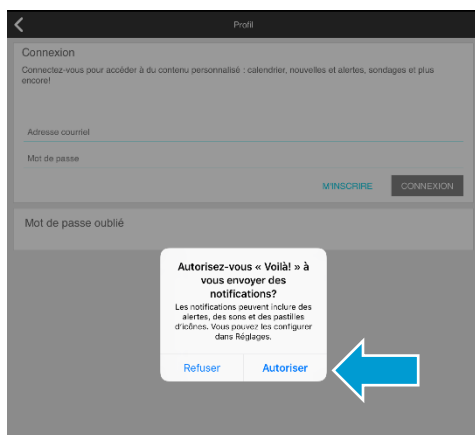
Profil

Connexion

Connectez-vous pour accéder à du contenu personnalisé : calendrier, nouvelles et alertes, sondages et plus encore!

Adresse courriel

Mot de passe

M'INSCRIRE

CONNEXION

Mot de passe oublié

Autorisez-vous « Voilà! » à vous envoyer des notifications?

Les notifications peuvent inclure des alertes, des sons et des pastilles d'icônes. Vous pouvez les configurer dans Réglages.

Refuser

Autoriser